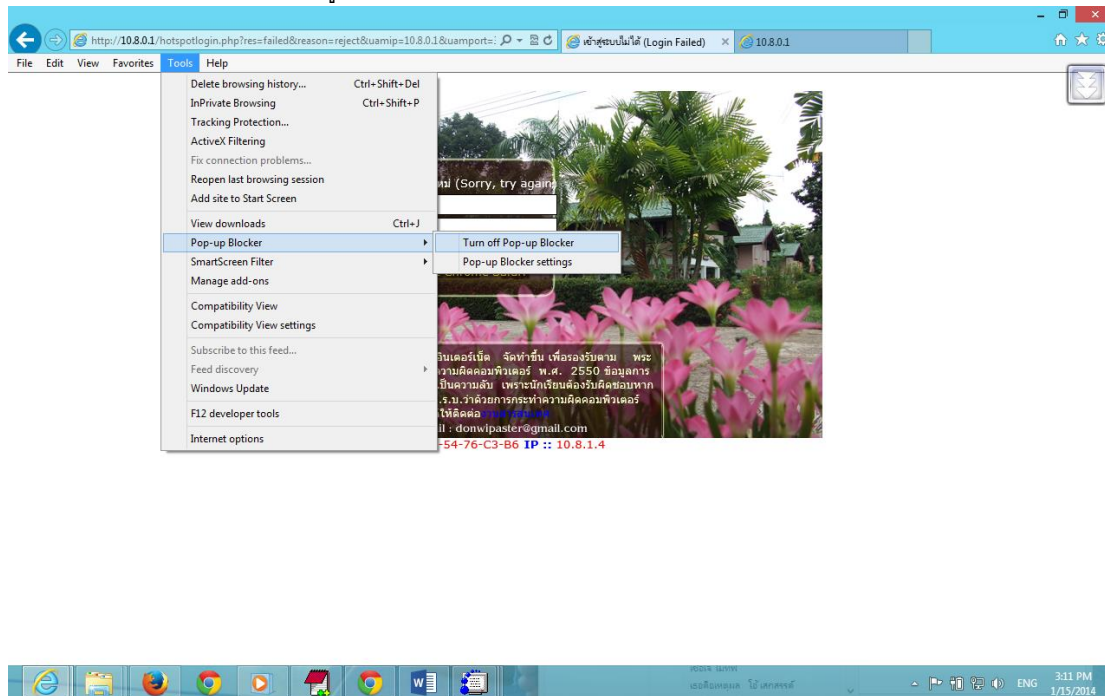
http://10.8.0.1/hotspotlogin.php?res=failed&reason=reject&uamip=10.8.0.1&uamport=

เข้าสู่ระบบไม่ได้ (Login Failed)

10.8.0.1

File Edit View Favorites Tools Help

Delete browsing history... Ctrl+Shift+Del
InPrivate Browsing Ctrl+Shift+P
Tracking Protection...
ActiveX Filtering
Fix connection problems...
Reopen last browsing session
Add site to Start Screen
View downloads Ctrl+J
Pop-up Blocker
SmartScreen Filter
Manage add-ons
Compatibility View
Compatibility View settings
Subscribe to this feed...
Feed discovery
Windows Update
F12 developer tools
Internet options

Turn off Pop-up Blocker
Pop-up Blocker settings

ใหม่ (Sorry, try again

อินเตอร์เน็ต จัดทำขึ้น เพื่อรองรับตาม พระ ความผิดคอมพิวเตอร์ พ.ศ. 2550 ข้อมูลการ เป็นความลับ เพราะนักเรียนต้องรับผิดชอบหาก ร.บ.ว่าด้วยการกระทำความผิดคอมพิวเตอร์ ให้ติดต่อ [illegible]
il : donwipaster@gmail.com
-54-76-C3-B6 IP :: 10.8.1.4

ENG 3:11 PM 1/15/2014